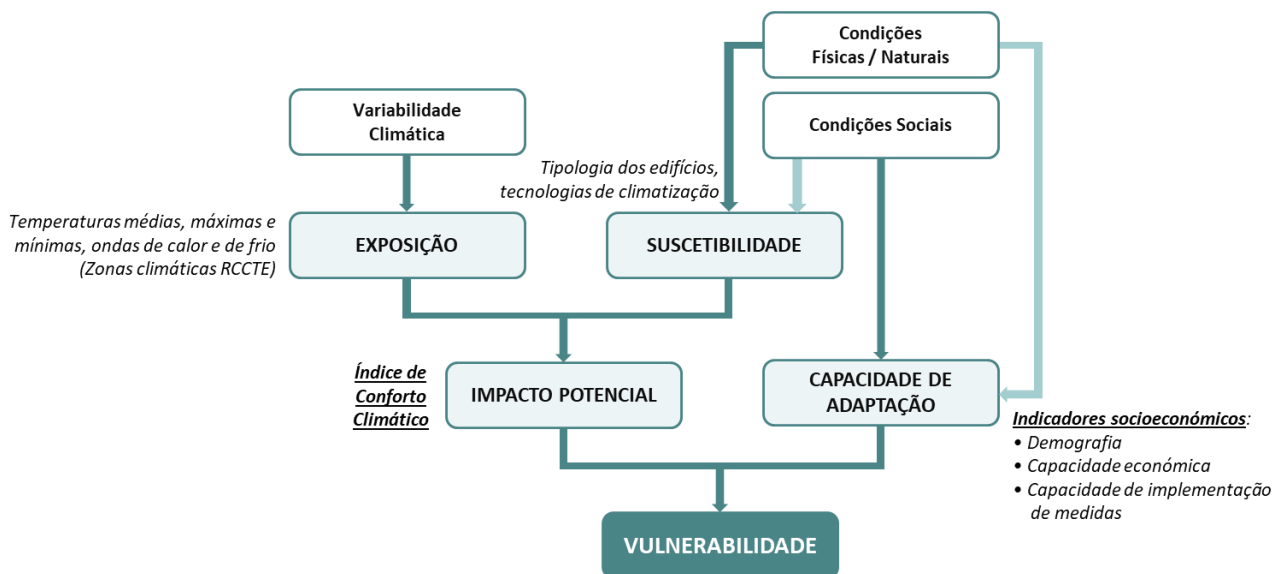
Condições Físicas / Naturais

Variabilidade Climática

Condições Sociais

Tipologia dos edifícios, tecnologias de climatização

Temperaturas médias, máximas e mínimas, ondas de calor e de frio (Zonas climáticas RCCTE)

EXPOSIÇÃO

SUSCETIBILIDADE

Índice de Conforto Climático

IMPACTO POTENCIAL

CAPACIDADE DE ADAPTAÇÃO

Indicadores socioeconómicos:
• Demografia
• Capacidade económica
• Capacidade de implementação de medidas

VULNERABILIDADE